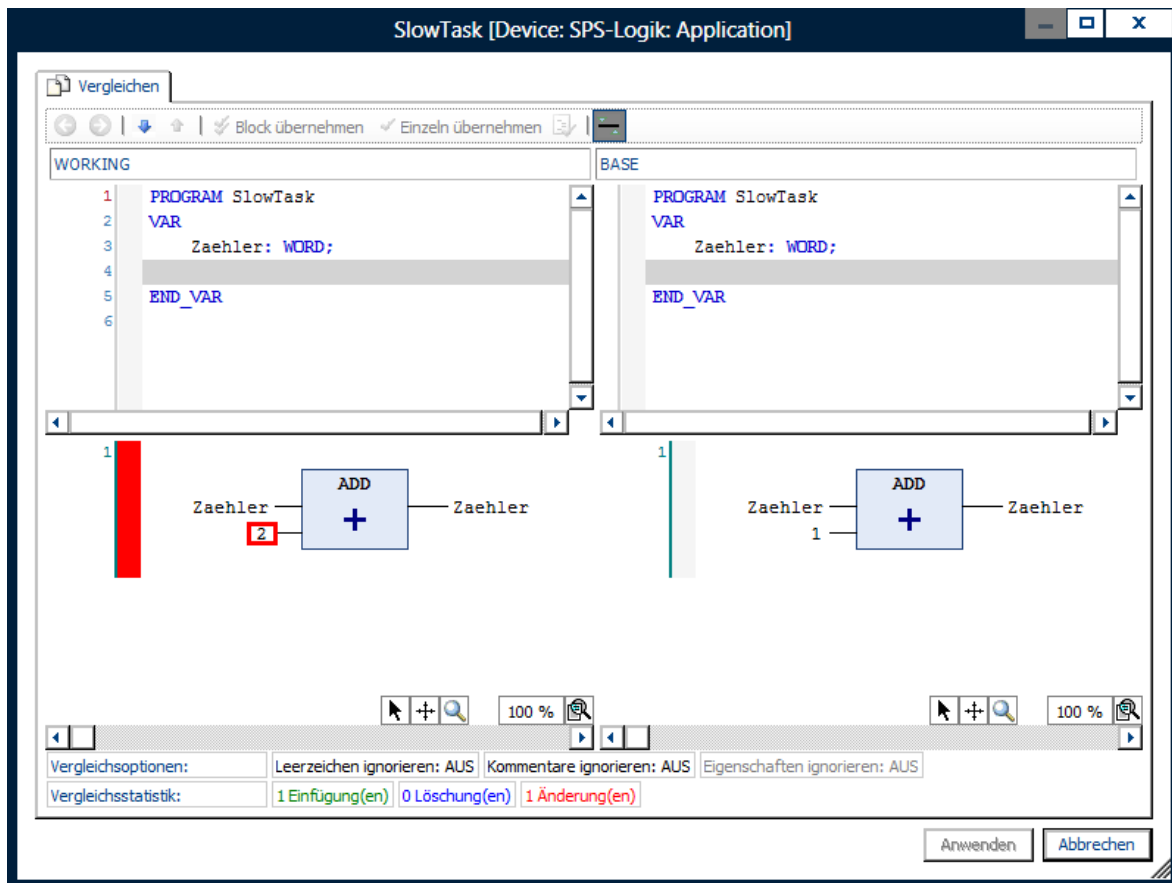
SlowTask [Device: SPS-Logik: Application]

Vergleichen

Block übernehmen Einzeln übernehmen

WORKING

1 PROGRAM SlowTask
2 VAR
3 Zaehler: WORD;
4
5 END_VAR
6

BASE

PROGRAM SlowTask
VAR
Zaehler: WORD;

END_VAR

1

Zaehler
2
ADD
+
Zaehler

1

Zaehler
1
ADD
+
Zaehler

100 %

100 %

Vergleichsoptionen: Leerzeichen ignorieren: AUS Kommentare ignorieren: AUS Eigenschaften ignorieren: AUS

Vergleichsstatistik: 1 Einfügung(en) 0 Löschung(en) 1 Änderung(en)

Anwenden Abbrechen